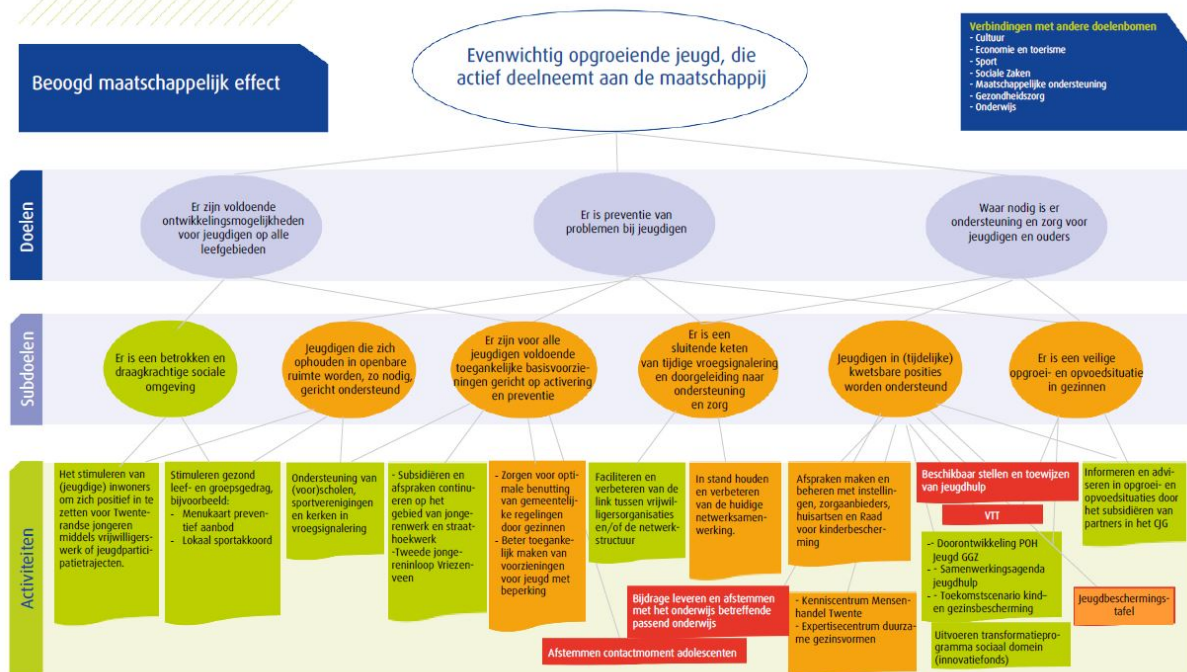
Beoogd maatschappelijk effect

Evenwichtig opgroeiende jeugd, die actief deelneemt aan de maatschappij

Verbindingen met andere doelenbomen
- Cultuur
- Economie en toerisme
- Sport
- Sociale Zaken
- Maatschappelijke ondersteuning
- Gezondheidszorg
- Onderwijs

Doelen

Er zijn voldoende ontwikkelingsmogelijkheden voor jeugdigen op alle leefgebieden

Er is preventie van problemen bij jeugdigen

Waar nodig is er ondersteuning en zorg voor jeugdigen en ouders

Subdoelen

Er is een betrokken en draagkrachtige sociale omgeving

Jeugdigen die zich ophouden in openbare ruimte worden, zo nodig, gericht ondersteund

Er zijn voor alle jeugdigen voldoende toegankelijke basisvoorzieningen gericht op activering en preventie

Er is een sluitende keten van tijdige vroegsignalering en doorgeleiding naar ondersteuning en zorg

Jeugdigen in (tijdelijke) kwetsbare posities worden ondersteund

Er is een veilige opgroei- en opvoedsituatie in gezinnen

Activiteiten

Het stimuleren van (jeugdige) inwoners om zich positief in te zetten voor Twenterandse jongeren middels vrijwilligerswerk of jeugdparticipatietrajecten.

Stimuleren gezond leef- en groepsgedrag, bijvoorbeeld:
- Menukaart preventief aanbod
- Lokaal sportakkoord

Ondersteuning van (voor)scholen, sportverenigingen en kerken in vroegsignalering

- Subsidiëren en afspraken continueren op het gebied van jongerenwerk en straathoekwerk
-Tweede jongereninloop Vriezenveen

- Zorgen voor optimale benutting van gemeentelijke regelingen door gezinnen
- Beter toegankelijk maken van voorzieningen voor jeugd met beperking

Faciliteren en verbeteren van de link tussen vrijwilligersorganisaties en/of de netwerkstructuur

In stand houden en verbeteren van de huidige netwerksamenwerking.

Afspraken maken en beheren met instellingen, zorgaanbieders, huisartsen en Raad voor kinderbescherming

Beschikbaar stellen en toewijzen van jeugdhulp

VTT

Informeren en adviseren in opgroei- en opvoedsituaties door het subsidiëren van partners in het CJG

-- Doorontwikkeling POH Jeugd GGZ
- - Samenwerkingsagenda jeugdhulp
- - Toekomstscenario kind- en gezinsbescherming

Jeugdbeschermingstafel

Uitvoeren transformatieprogramma sociaal domein (innovatiefonds)

Bijdrage leveren en afstemmen met het onderwijs betreffende passend onderwijs

- Kenniscentrum Mensenhandel Twente
- Expertisecentrum duurzame gezinsvormen

Afstemmen contactmoment adolescenten